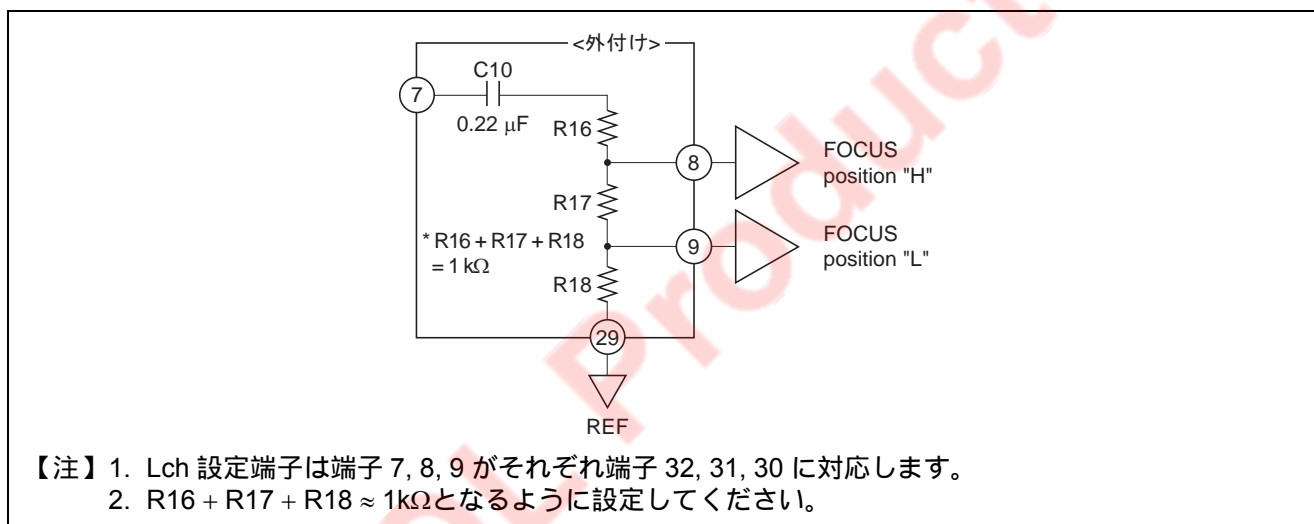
<外付け>

7

C10

0.22 μF

R16

8

FOCUS position "H"

R17

* R16 + R17 + R18 = 1 kΩ

9

FOCUS position "L"

R18

29

REF

【注】1. Lch 設定端子は端子 7, 8, 9 がそれぞれ端子 32, 31, 30 に対応します。
2. R16 + R17 + R18 ≈ 1kΩとなるように設定してください。